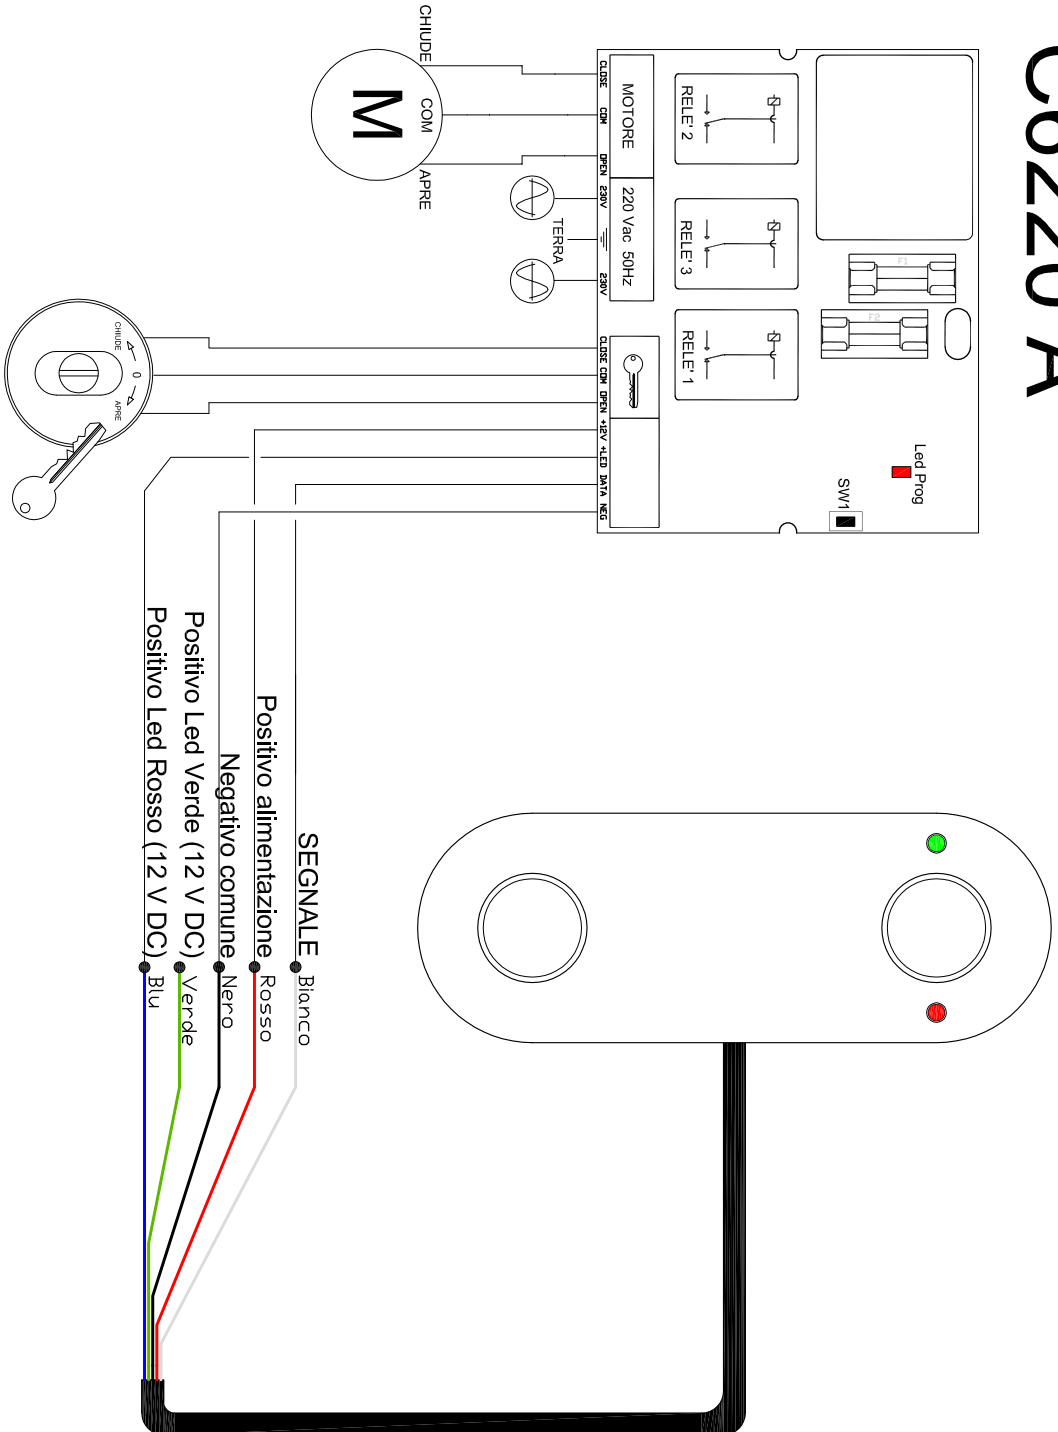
C0220 A

CHIUDE
COM
APRE
M

CLOSE COM OPEN 230V 230V
MOTORE
220 Vac 50Hz
TERRA

RELE' 2
RELE' 3
RELE' 1
F1
F2

CHIUDE
0
APRE

CLOSE COM OPEN +12V +LED DATA NEG

Led Prog
SW1

SEGNALE Bianco
Positivo alimentazione Rosso
Negativo comune Nero
Positivo Led Verde (12 V DC) Verde
Positivo Led Rosso (12 V DC) Blu